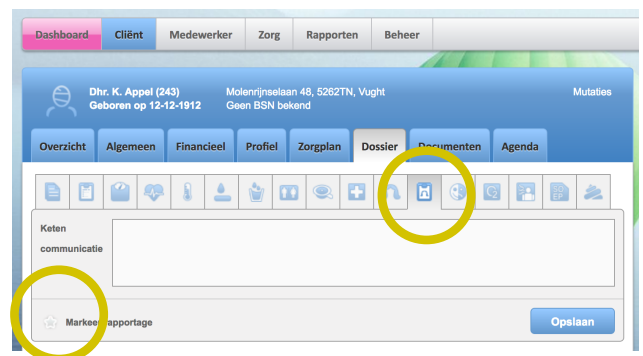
Dashboard Cliënt Medewerker Zorg Rapporten Beheer

Dhr. K. Appel (243)
Geboren op 12-12-1912

Molenrijnselaan 48, 5262TN, Vught
Geen BSN bekend

Mutaties

Overzicht Algemeen Financieel Profiel Zorgplan Dossier Documenten Agenda

Keten communicatie

Markeer rapportage

Opslaan